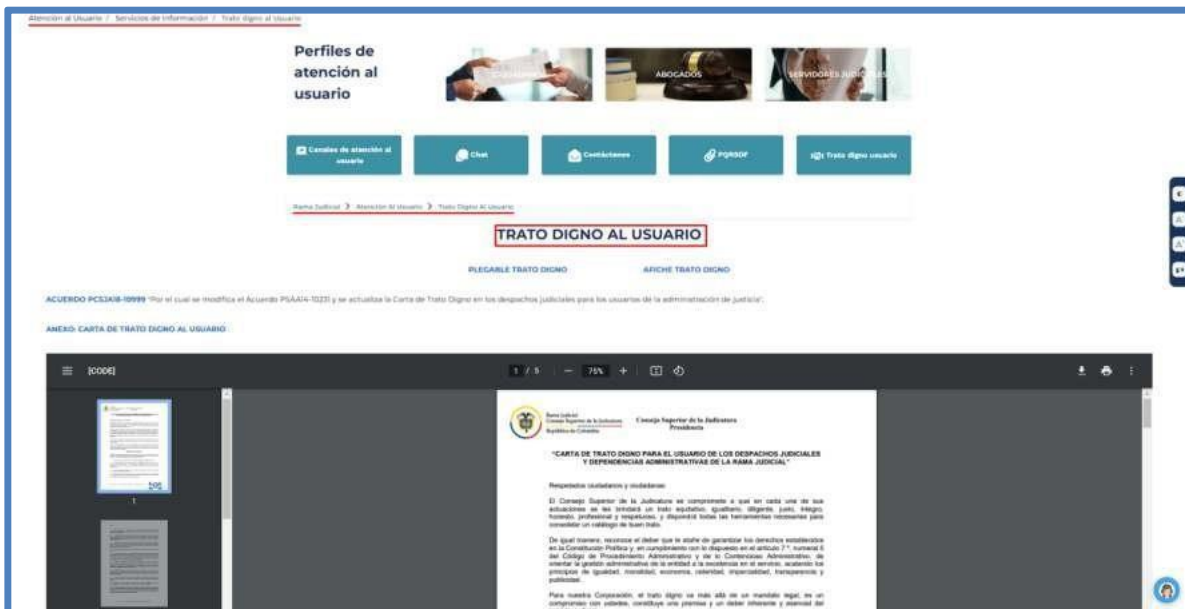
Atención al Usuario / Servicios de Información / Trato digno al Usuario

Perfiles de atención al usuario

CIUDADANOS

ABOGADOS

SERVIDORES JUDICIALES

Canales de atención al usuario

Chat

Contáctenos

PQRSDF

Trato digno usuario

Rama Judicial > Atención Al Usuario > Trato Digno Al Usuario

TRATO DIGNO AL USUARIO

PLEGABLE TRATO DIGNO

AFICHE TRATO DIGNO

ACUERDO PCSJA18-10999 "Por el cual se modifica el Acuerdo PSAA14-10231 y se actualiza la Carta de Trato Digno en los despachos judiciales para los usuarios de la administración de justicia".

ANEXO: CARTA DE TRATO DIGNO AL USUARIO

[CODE]

1 / 5 — 75% +

1

Rama Judicial
Consejo Superior de la Judicatura
República de Colombia

Consejo Superior de la Judicatura
Presidencia

"CARTA DE TRATO DIGNO PARA EL USUARIO DE LOS DESPACHOS JUDICIALES Y DEPENDENCIAS ADMINISTRATIVAS DE LA RAMA JUDICIAL"

Respetados ciudadanos y ciudadanas:

El Consejo Superior de la Judicatura se compromete a que en cada una de sus actuaciones se les brindará un trato equitativo, igualitario, diligente, justo, íntegro, honesto, profesional y respetuoso, y dispondrá todas las herramientas necesarias para consolidar un catálogo de buen trato.

De igual manera, reconoce el deber que le atañe de garantizar los derechos establecidos en la Constitución Política y, en cumplimiento con lo dispuesto en el artículo 7.º, numeral 5 del Código de Procedimiento Administrativo y de lo Contencioso Administrativo, de orientar la gestión administrativa de la entidad a la excelencia en el servicio, acatando los principios de igualdad, moralidad, economía, celeridad, imparcialidad, transparencia y publicidad.

Para nuestra Corporación, el trato digno va más allá de un mandato legal; es un compromiso con ustedes, constituye una premisa y un deber inherente y esencial del